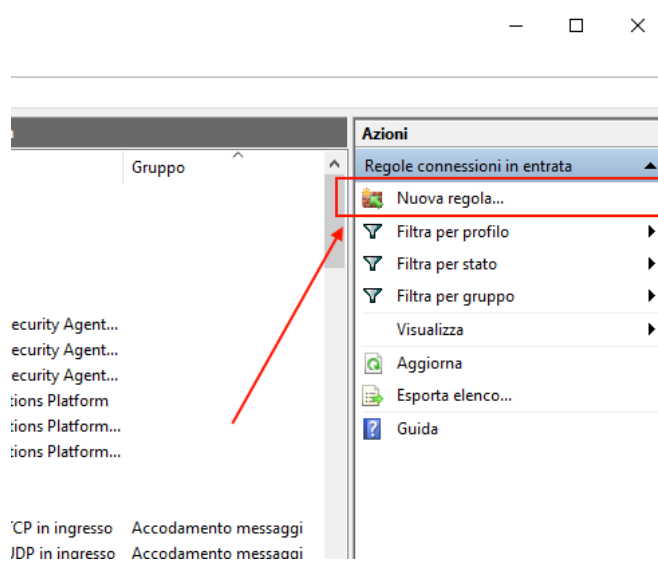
Gruppo

ecurity Agent...
ecurity Agent...
ecurity Agent...
tions Platform
tions Platform...
tions Platform...

TCP in ingresso Accodamento messaggi
UDP in ingresso Accodamento messaggi

Azioni
Regole connessioni in entrata
Nuova regola...
Filtra per profilo
Filtra per stato
Filtra per gruppo
Visualizza
Aggiorna
Esporta elenco...
Guida